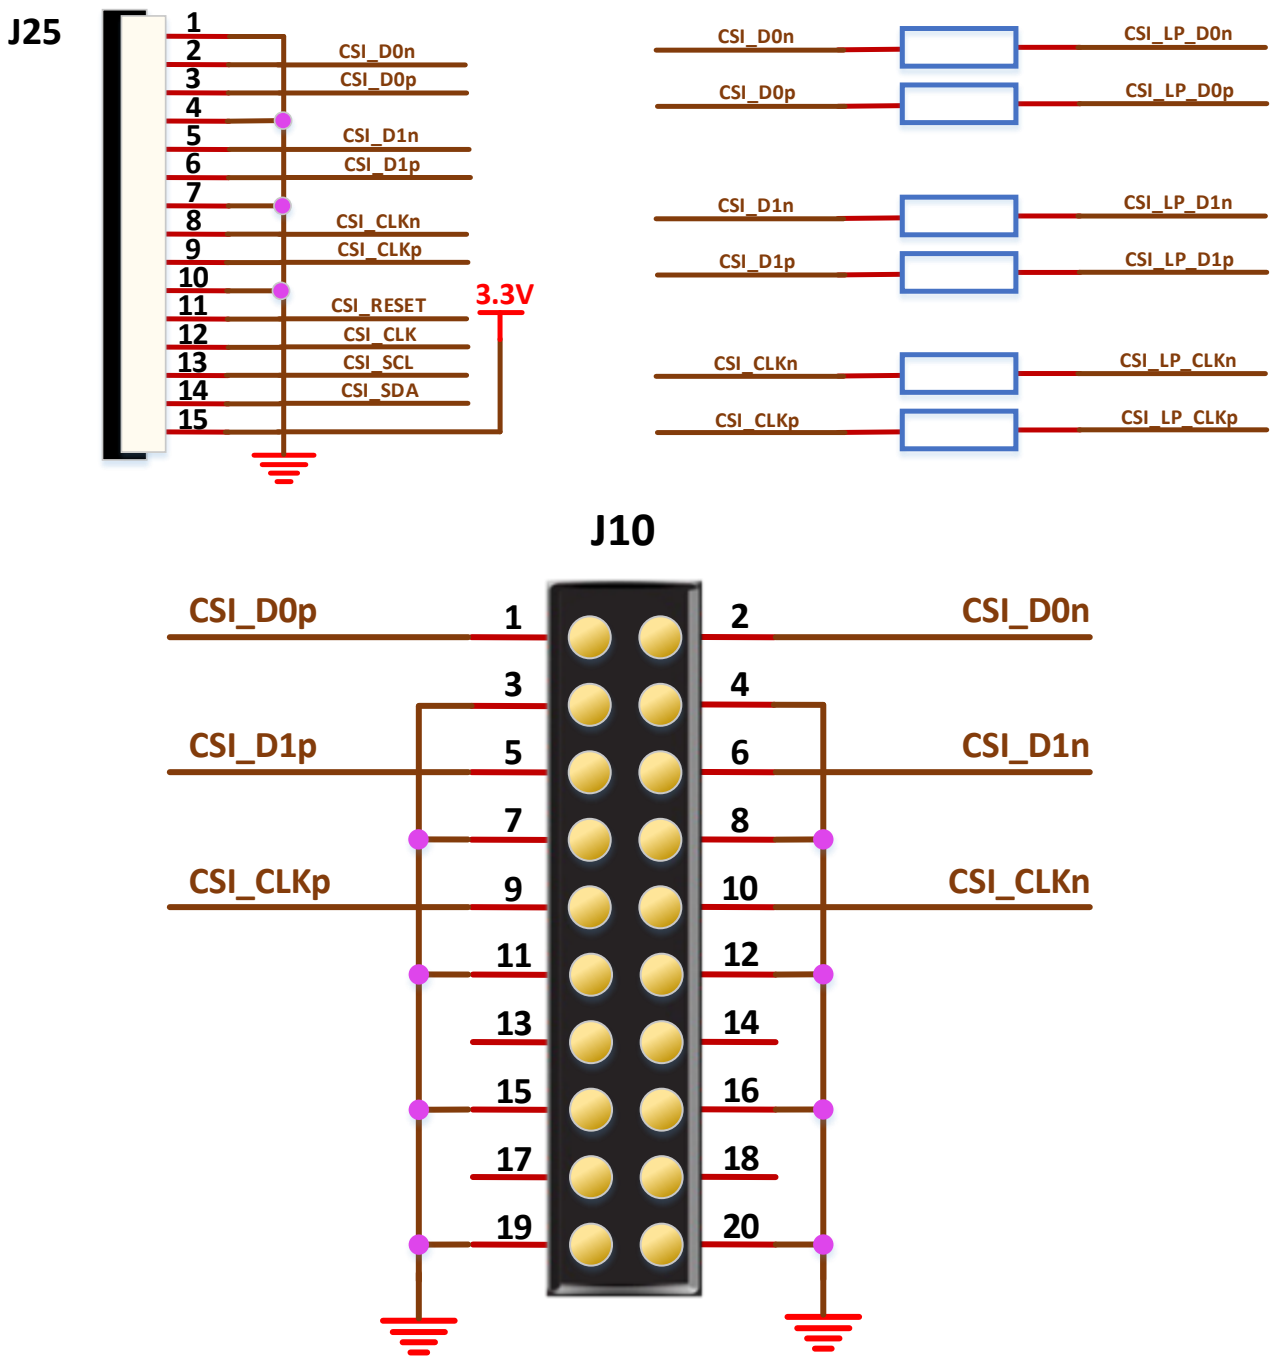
J25

1
2 CSI_D0n
3 CSI_D0p
4
5 CSI_D1n
6 CSI_D1p
7
8 CSI_CLKn
9 CSI_CLKp
10
11 CSI_RESET
12 CSI_CLK
13 CSI_SCL
14 CSI_SDA
15

3.3V

CSI_D0n CSI_LP_D0n
CSI_D0p CSI_LP_D0p
CSI_D1n CSI_LP_D1n
CSI_D1p CSI_LP_D1p
CSI_CLKn CSI_LP_CLKn
CSI_CLKp CSI_LP_CLKp

J10

CSI_D0p 1 2 CSI_D0n
3 4
CSI_D1p 5 6 CSI_D1n
7 8
CSI_CLKp 9 10 CSI_CLKn
11 12
13 14
15 16
17 18
19 20